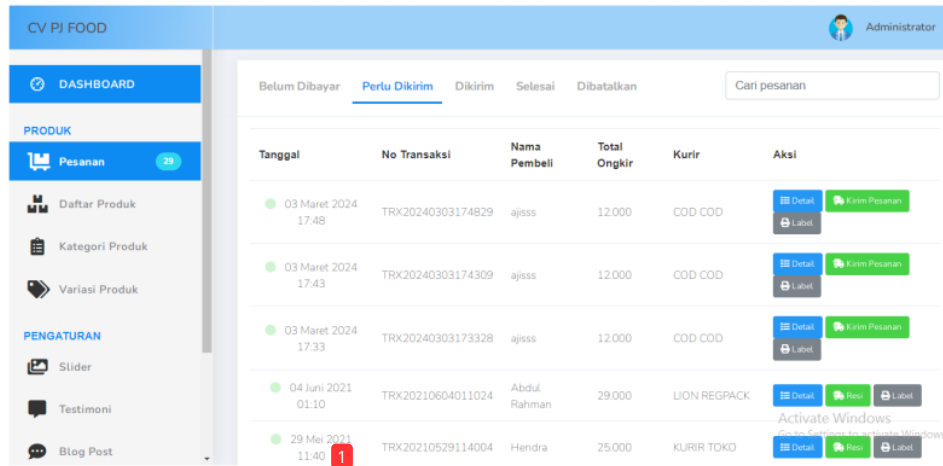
CV PJ FOOD

Administrator

DASHBOARD

PRODUK

Pesanan 29

Daftar Produk

Kategori Produk

Variasi Produk

PENGATURAN

Slider

Testimoni

Blog Post

Belum Dibayar Perlu Dikirim Dikirim Selesai Dibatalkan

Cari pesanan

| Tanggal | No Transaksi | Nama Pembeli | Total Ongkir | Kurir | Aksi |
|---|---|---|---|---|---|
| 03 Maret 2024 17:48 | TRX20240303174829 | ajisss | 12.000 | COD COD | Detail Kirim Pesanan Label |
| 03 Maret 2024 17:43 | TRX20240303174309 | ajisss | 12.000 | COD COD | Detail Kirim Pesanan Label |
| 03 Maret 2024 17:33 | TRX20240303173328 | ajisss | 12.000 | COD COD | Detail Kirim Pesanan Label |
| 04 Juni 2021 01:10 | TRX20210604011024 | Abdul Rahman | 29.000 | LION REGPACK | Detail Resi Label |
| 29 Mei 2021 11:40 | TRX20210529114004 | Hendra | 25.000 | KURIR TOKO | Detail Resi Label |

1

Activate Windows
Go to Settings to activate Windows.